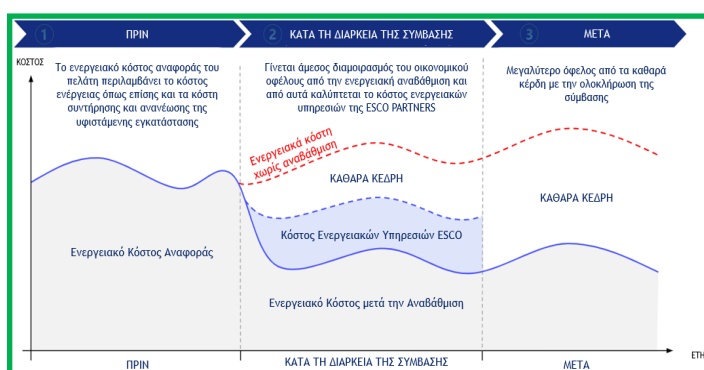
1 ΠΡΙΝ

2 ΚΑΤΑ ΤΗ ΔΙΑΡΚΕΙΑ ΤΗΣ ΣΥΜΒΑΣΗΣ

3 ΜΕΤΑ

ΚΟΣΤΟΣ

Το ενεργειακό κόστος αναφοράς του πελάτη περιλαμβάνει το κόστος ενέργειας όπως επίσης και τα κόστη συντήρησης και ανανέωσης της υφιστάμενης εγκατάστασης

Γίνεται άμεσος διαμοιρασμός του οικονομικού οφέλους από την ενεργειακή αναβάθμιση και από αυτά καλύπτεται το κόστος ενεργειακών υπηρεσιών της ESCO PARTNERS

Μεγαλύτερο όφελος από τα καθαρά κέρδη με την ολοκλήρωση της σύμβασης

Ενεργειακά κόστη χωρίς αναβάθμιση

ΚΑΘΑΡΑ ΚΕΡΔΗ

ΚΑΘΑΡΑ ΚΕΡΔΗ

Ενεργειακό Κόστος Αναφοράς

Κόστος Ενεργειακών Υπηρεσιών ESCO

Ενεργειακό Κόστος μετά την Αναβάθμιση

ΠΡΙΝ

ΚΑΤΑ ΤΗ ΔΙΑΡΚΕΙΑ ΤΗΣ ΣΥΜΒΑΣΗΣ

ΜΕΤΑ

ΕΤΗ